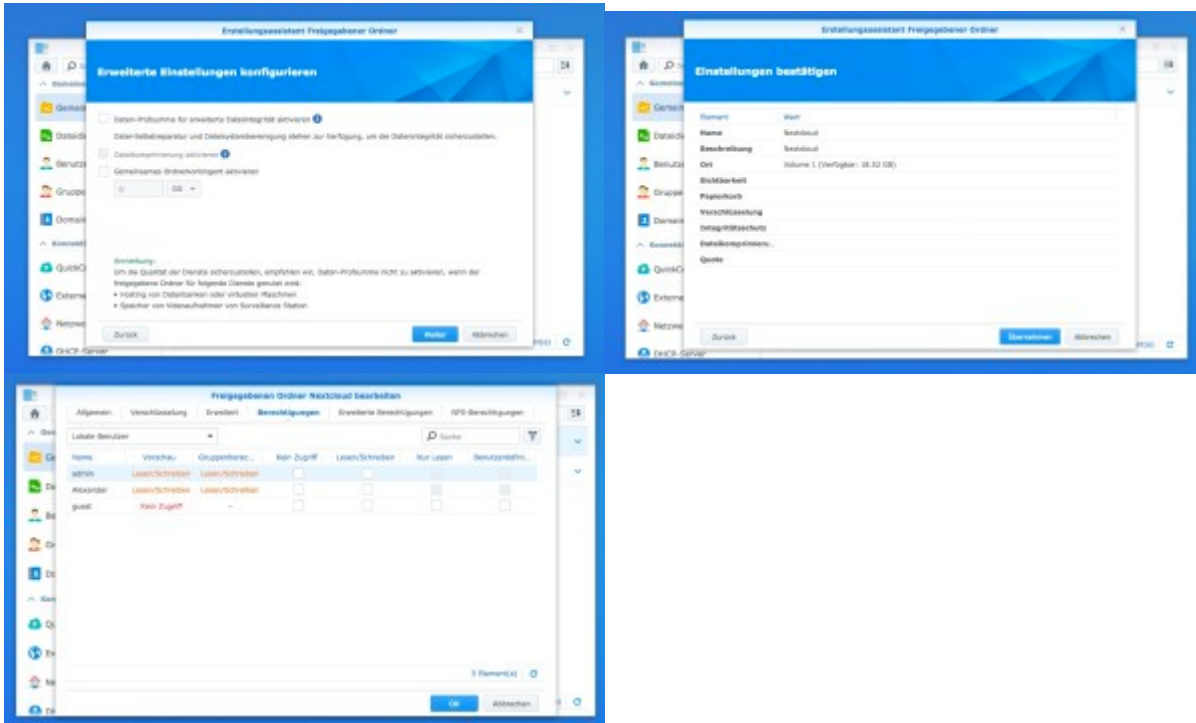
Einstellungsassistent Freigegebener Ordner

Erweiterte Einstellungen konfigurieren

Daten-Prüfsumme für erweiterte Datenintegrität aktivieren
Daten-Selbstreparatur und Dateisystembereinigung stehen zur Verfügung, um die Datenintegrität sicherzustellen.

Dateikomprimierung aktivieren

Gemeinsames Ordnerkontingent aktivieren

0 GB

Anmerkung:
Um die Qualität der Dienste sicherzustellen, empfehlen wir, Daten-Prüfsumme nicht zu aktivieren, wenn der freigegebene Ordner für folgende Dienste genutzt wird:
• Hosting von Datenbanken oder virtuellen Maschinen
• Speicher von Videoaufnahmen von Surveillance Station

Zurück Weiter Abbrechen

Gemein
Dateidie
Benutze
Gruppe
Domain
Konnektivität
QuickC
Externe
Netzwe
DHCP-Server

Einstellungsassistent Freigegebener Ordner

Einstellungen bestätigen

| Element | Wert |
|---|---|
| Name | Nextcloud |
| Beschreibung | Nextcloud |
| Ort | Volume 1 (Verfügbar: 18.52 GB) |
| Sichtbarkeit | |
| Papierkorb | |
| Verschlüsselung | |
| Integritätsschutz | |
| Dateikomprimieru... | |
| Quote | |

Zurück Übernehmen Abbrechen

Gemein
Dateidie
Benutze
Gruppe
Domain
Konnektivität
QuickC
Externe
Netzwe
DHCP-Server

Freigegebenen Ordner Nextcloud bearbeiten

Allgemein Verschlüsselung Erweitert Berechtigungen Erweiterte Berechtigungen NFS-Berechtigungen

Lokale Benutzer Suche

| Name | Vorschau | Gruppenberec... | Kein Zugriff | Lesen/Schreiben | Nur Lesen | Benutzerdefini... |
|---|---|---|---|---|---|---|
| admin | Lesen/Schreiben | Lesen/Schreiben | | | | |
| Alexander | Lesen/Schreiben | Lesen/Schreiben | | | | |
| guest | Kein Zugriff | - | | | | |

3 Element(e)

OK Abbrechen